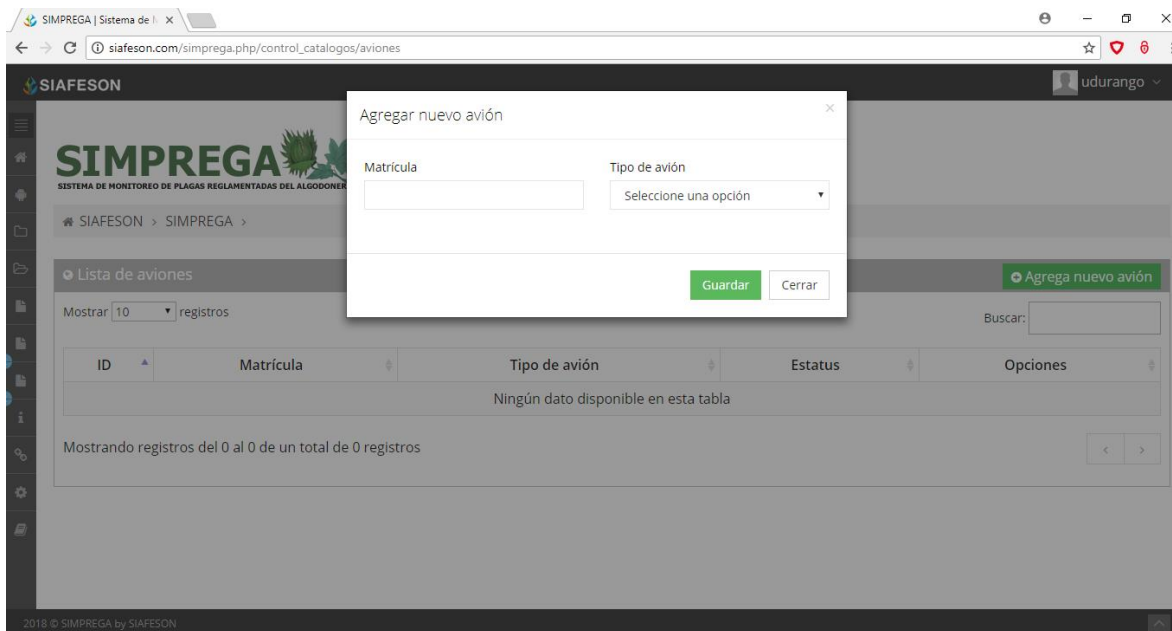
SIMPREGA | Sistema de M ×

siafeson.com/simprega.php/control_catalogos/aviones

SIAFESON

udurango

SIMPREGA
SISTEMA DE MONITOREO DE PLAGAS REGLAMENTADAS DEL ALGODONER

SIAFESON > SIMPREGA >

Lista de aviones

Agrega nuevo avión

Mostrar 10 registros

Buscar:

| ID | Matrícula | Tipo de avión | Estatus | Opciones |
|---|---|---|---|---|
| Ningún dato disponible en esta tabla | | | | |

Mostrando registros del 0 al 0 de un total de 0 registros

Agregar nuevo avión

×

Matrícula

Tipo de avión

Seleccione una opción

Guardar

Cerrar

2018 © SIMPREGA by SIAFESON